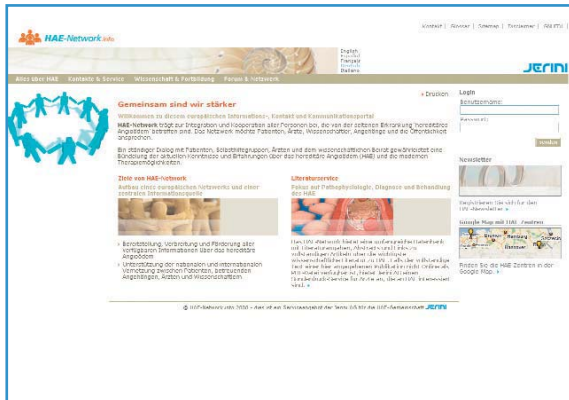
HAE-Network.info

Kontakt | Glossar | Sitemap | Disclaimer | JERINI

English
Español
Français
Nederlands
Italiano

JERINI

Alles über HAE | Kontakte & Service | Wissenschaft & Fortbildung | Forum & Netzwerk

» Drucken

Gemeinsam sind wir stärker

Willkommen zu diesem europäischen Informations-, Kontakt und Kommunikationsportal

HAE-Network trägt zur Integration und Kooperation aller Personen bei, die von der seltenen Erkrankung hereditäres Angioödem betroffen sind. Das Netzwerk möchte Patienten, Ärzte, Wissenschaftler, Angehörige und die Öffentlichkeit ansprechen.

Ein ständiger Dialog mit Patienten, Selbsthilfegruppen, Ärzten und dem wissenschaftlichen Beirat gewährleistet eine Bündelung der aktuellen Kenntnisse und Erfahrungen über das hereditäre Angioödem (HAE) und die modernen Therapiemöglichkeiten.

Ziele von HAE-Network

Aufbau eines europäischen Netzwerks und einer zentralen Informationsquelle

» Bereitstellung, Verbreitung und Förderung aller verfügbaren Informationen über das hereditäre Angioödem

» Unterstützung der nationalen und internationalen Vernetzung zwischen Patienten, betreuenden Angehörigen, Ärzten und Wissenschaftlern

Literaturservice

Fokus auf Pathophysiologie, Diagnose und Behandlung des HAE

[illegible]

Login

Benutzername:

Passwort:

Senden

Newsletter

Registrieren Sie sich für den HAE-Newsletter »

Google Map mit HAE - Zentren

Finden Sie die HAE Zentren in der Google Map. »

© HAE-Network.info 2006 – dies ist ein Serviceangebot der Jerini AG für die HAE-Gemeinschaft JERINI